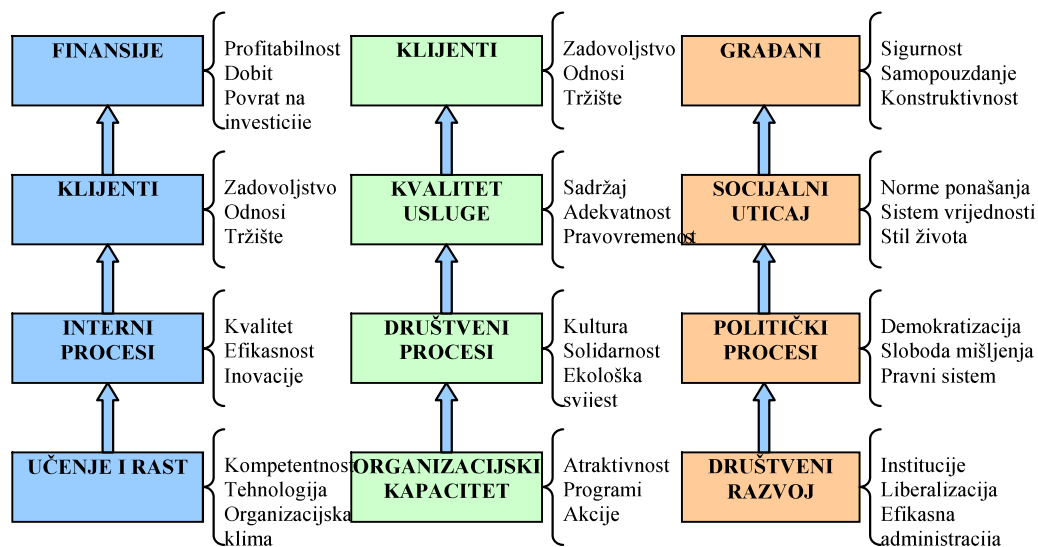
FINANSIJE

Profitabilnost
Dobit
Povrat na investiciie

KLIJENTI

Zadovoljstvo
Odnosi
Tržište

INTERNI PROCESI

Kvalitet
Efikasnost
Inovacije

UČENJE I RAST

Kompetentnost
Tehnologija
Organizacijska klima

KLIJENTI

Zadovoljstvo
Odnosi
Tržište

KVALITET USLUGE

Sadržaj
Adekvatnost
Pravovremenost

DRUŠTVENI PROCESI

Kultura
Solidarnost
Ekološka sviiest

ORGANIZACIJSKI KAPACITET

Atraktivnost
Programi
Akcije

GRAĐANI

Sigurnost
Samopouzdanje
Konstruktivnost

SOCIJALNI UTICAJ

Norme ponašanja
Sistem vrijednosti
Stil života

POLITIČKI PROCESI

Demokratizacija
Sloboda mišljenja
Pravni sistem

DRUŠTVENI RAZVOJ

Institucije
Liberalizacija
Efikasna administraciia